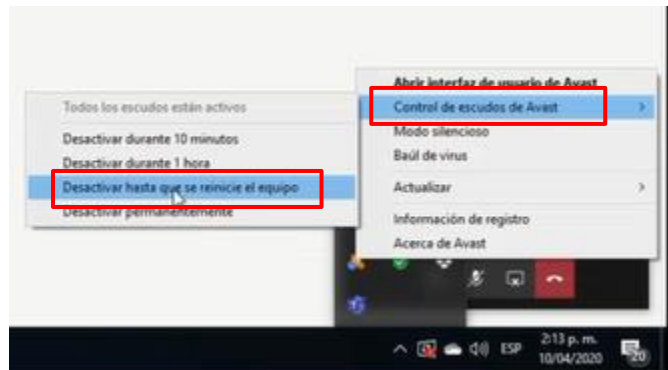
Abrir interfaz de usuario de Avast
Control de escudos de Avast
Modo silencioso
Baúl de virus
Actualizar
Información de registro
Acerca de Avast

Todos los escudos están activos
Desactivar durante 10 minutos
Desactivar durante 1 hora
Desactivar hasta que se reinicie el equipo
Desactivar permanentemente

ESP
2:13 p. m.
10/04/2020
20